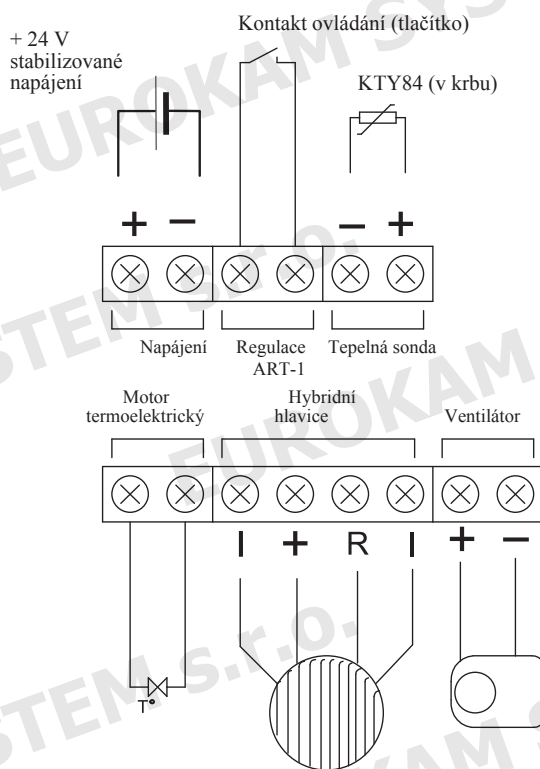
+ 24 V
stabilizované
napájení

Kontakt ovládání (tlačítko)

KTY84 (v krbu)

+ −

− +

Napájení

Regulace
ART-1

Tepelná sonda

Motor
termoelektrický

Hybridní
hlavice

Ventilátor

I + R I

+ −

T°

EUROKAM SYSTEM s.r.o.